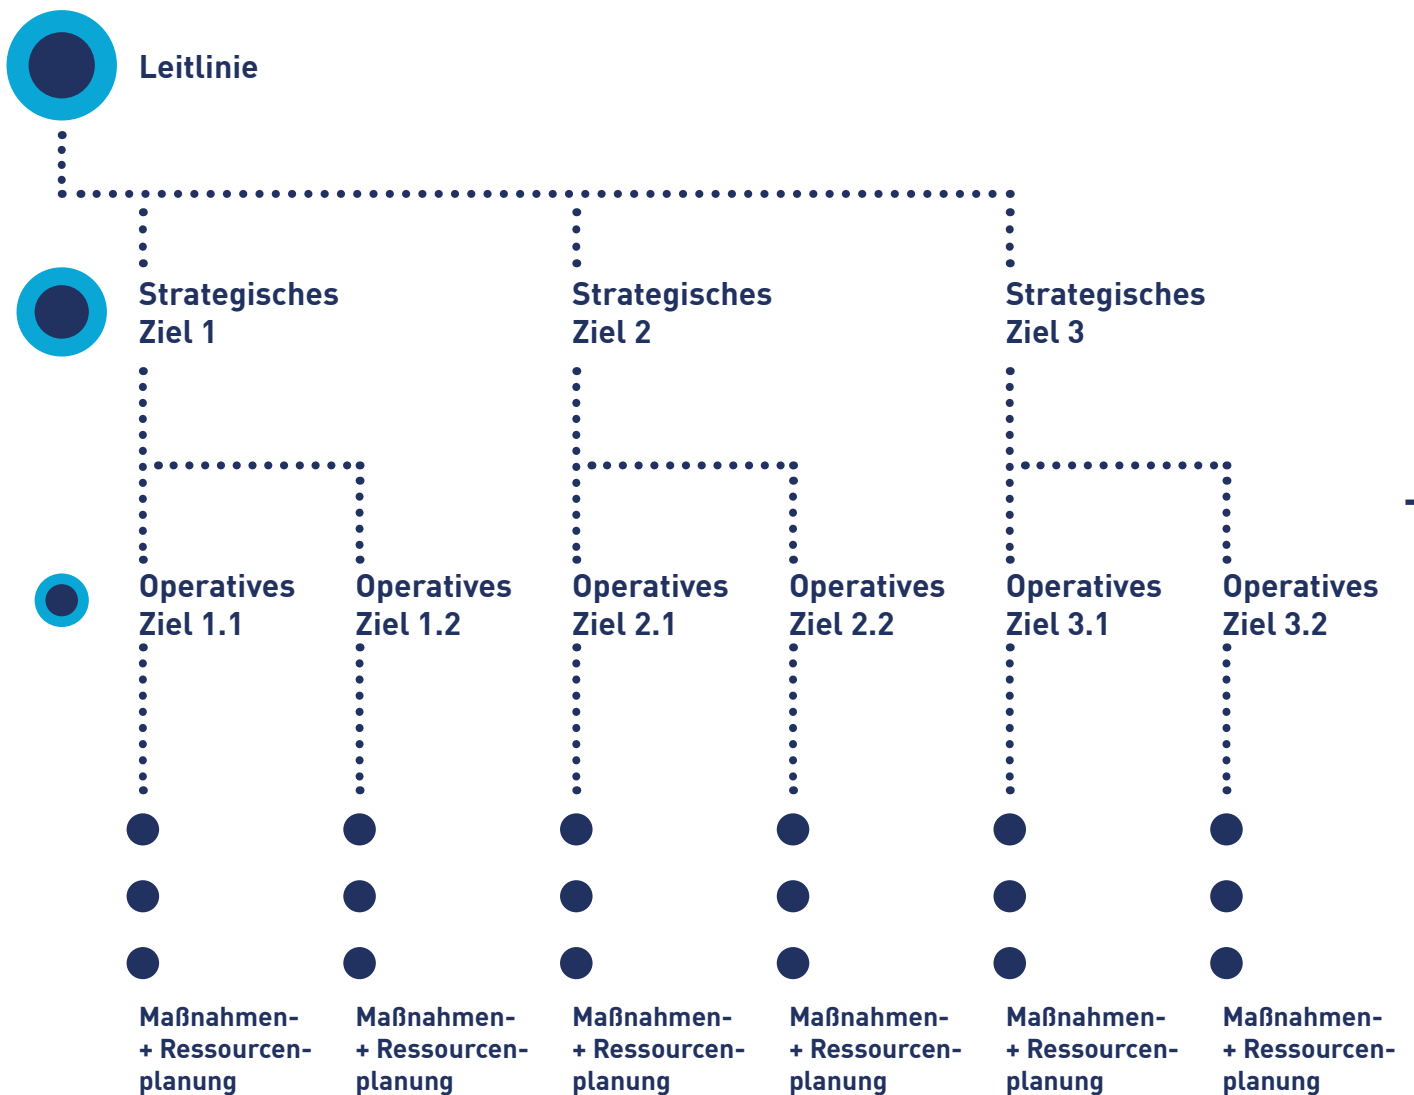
Leitlinie

Strategisches Ziel 1

Strategisches Ziel 2

Strategisches Ziel 3

Operatives Ziel 1.1

Operatives Ziel 1.2

Operatives Ziel 2.1

Operatives Ziel 2.2

Operatives Ziel 3.1

Operatives Ziel 3.2

Maßnahmen- + Ressourcenplanung

Maßnahmen- + Ressourcenplanung

Maßnahmen- + Ressourcenplanung

Maßnahmen- + Ressourcenplanung

Maßnahmen- + Ressourcenplanung

Maßnahmen- + Ressourcenplanung